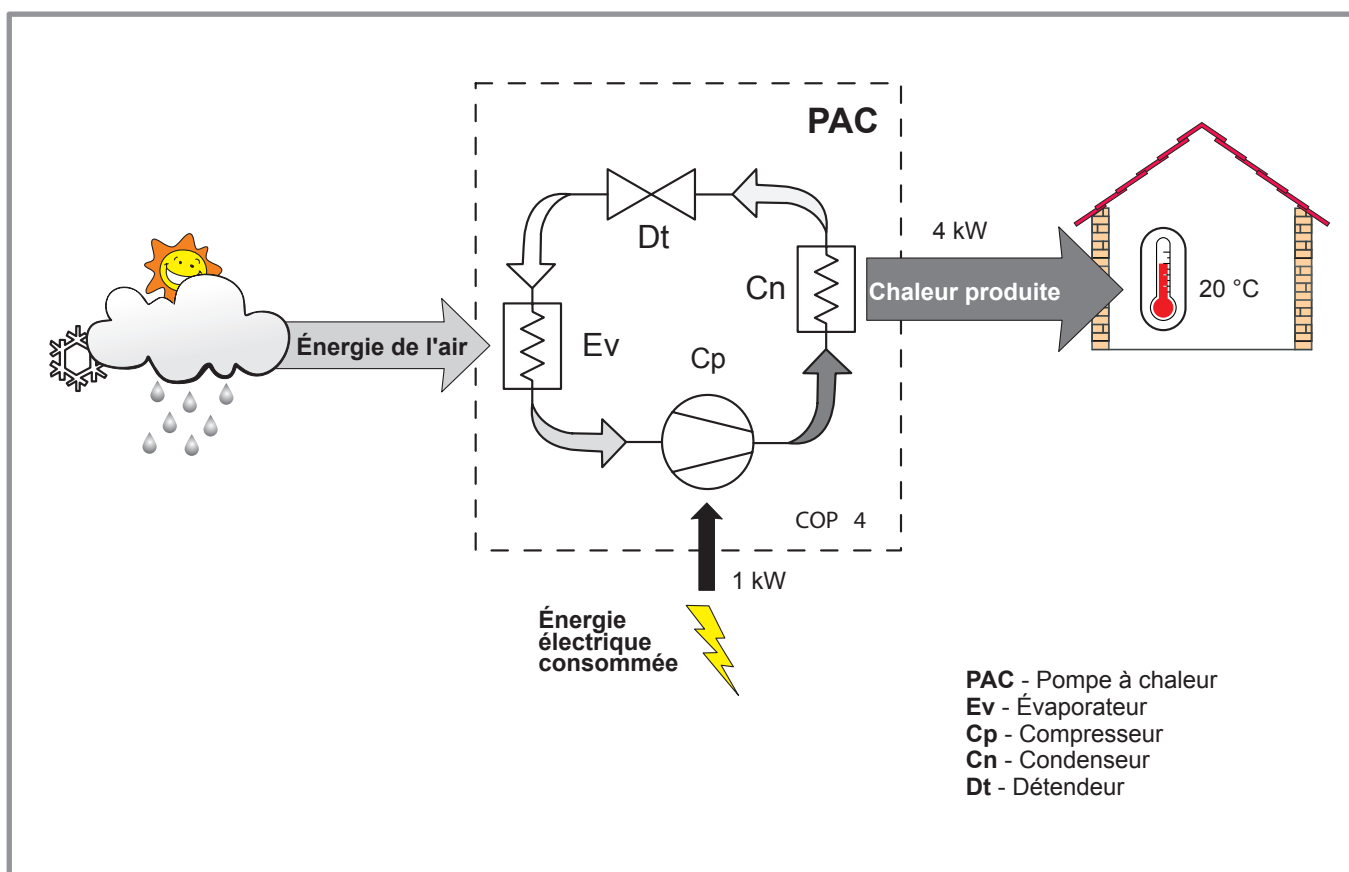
PAC

Dt

4 kW

Cn

Chaleur produite

20 °C

Énergie de l'air

Ev

Cp

COP 4

1 kW

Énergie électrique consommée

**PAC** - Pompe à chaleur
**Ev** - Évaporateur
**Cp** - Compresseur
**Cn** - Condenseur
**Dt** - Détendeur